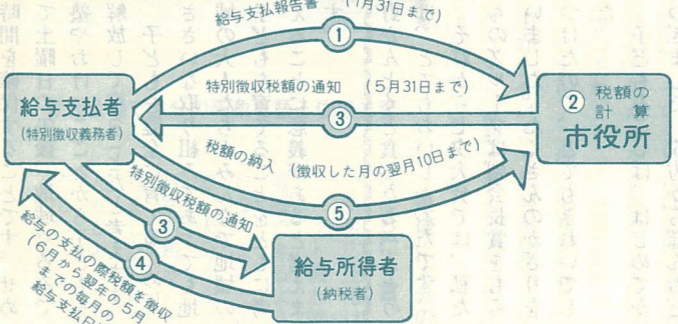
給与支払報告書 (1月31日まで)

①

特別徴収税額の通知 (5月31日まで)

③

給与支払者
(特別徴収義務者)

② 税額の計算
市役所

税額の納入 (徴収した月の翌月10日まで)

⑤

特別徴収税額の通知

③

④

給与の支払の際税額を徴収 (6月から翌年の5月までの毎月の給与支払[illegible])

給与所得者
(納税者)